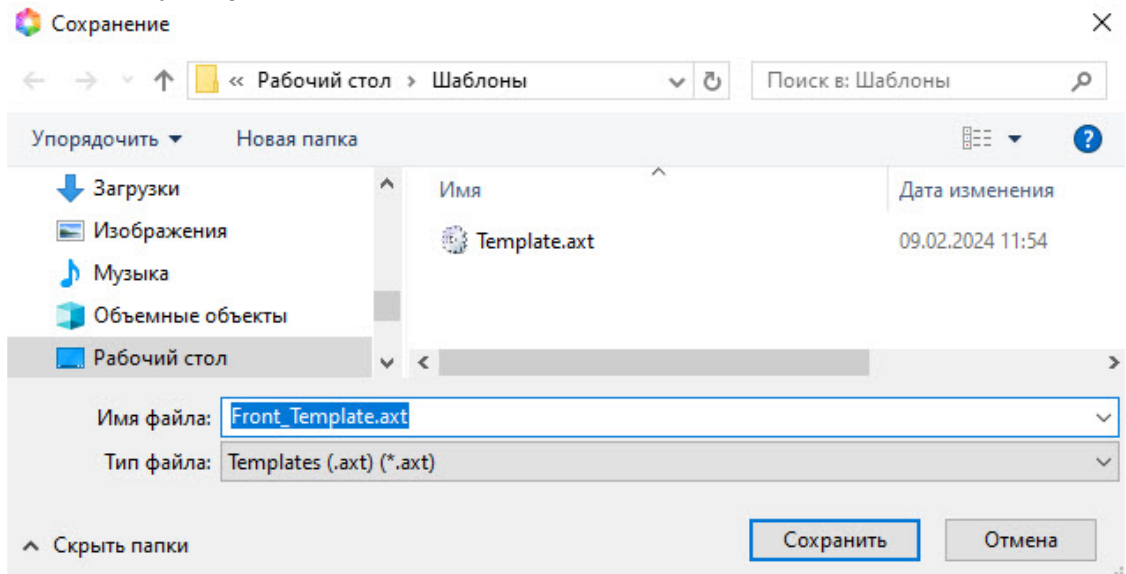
Сохранение

« Рабочий стол › Шаблоны

Поиск в: Шаблоны

Упорядочить ▾ Новая папка

Загрузки
Изображения
Музыка
Объемные объекты
Рабочий стол

| Имя | Дата изменения |
|---|---|
| Template.axt | 09.02.2024 11:54 |

Имя файла: Front_Template.axt

Тип файла: Templates (.axt) (*.axt)

Скрыть папки

Сохранить

Отмена